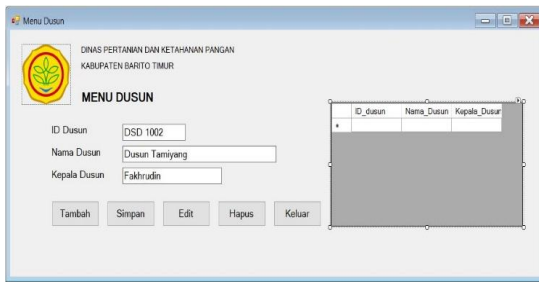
Menu Dusun

DINAS PERTANIAN DAN KETAHANAN PANGAN
KABUPATEN BARITO TIMUR

MENU DUSUN

ID Dusun DSD 1002
Nama Dusun Dusun Tamiyang
Kepala Dusun Fakhrudin

Tambah Simpan Edit Hapus Keluar

| | ID_dusun | Nama_Dusun | Kepala_Dusur |
|---|---|---|---|
| * | | | |